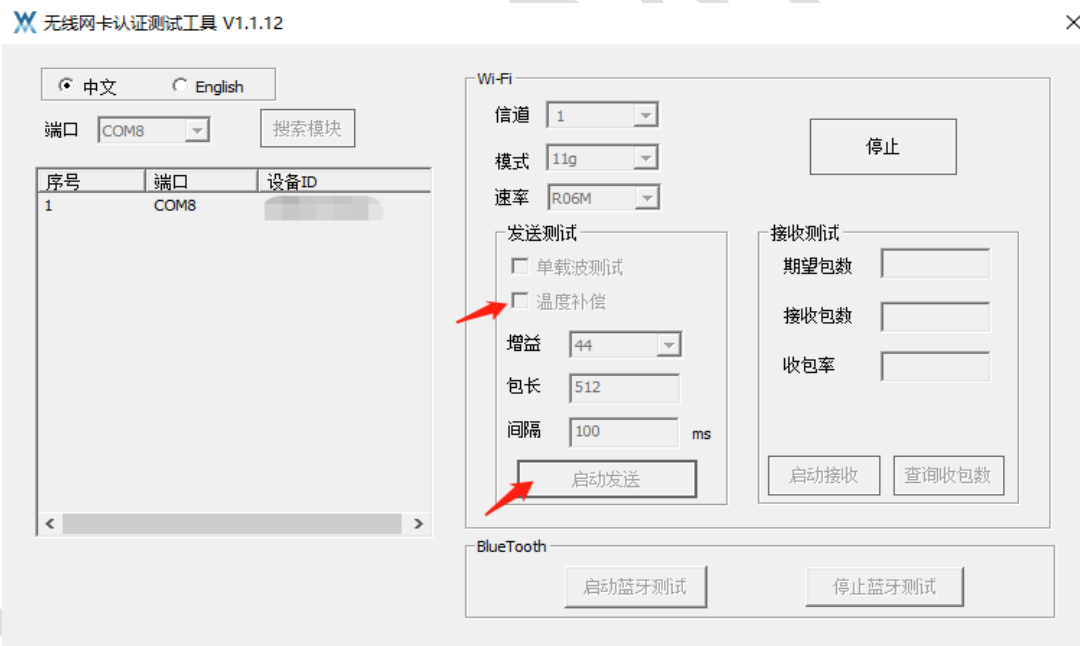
无线网卡认证测试工具 V1.1.12

中文 English

端口 COM8 搜索模块

| 序号 | 端口 | 设备ID |
|---|---|---|
| 1 | COM8 | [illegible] |

Wi-Fi

信道 1

模式 11g

速率 R06M

停止

发送测试

单载波测试

温度补偿

增益 44

包长 512

间隔 100 ms

启动发送

接收测试

期望包数

接收包数

收包率

启动接收 查询收包数

BlueTooth

启动蓝牙测试 停止蓝牙测试